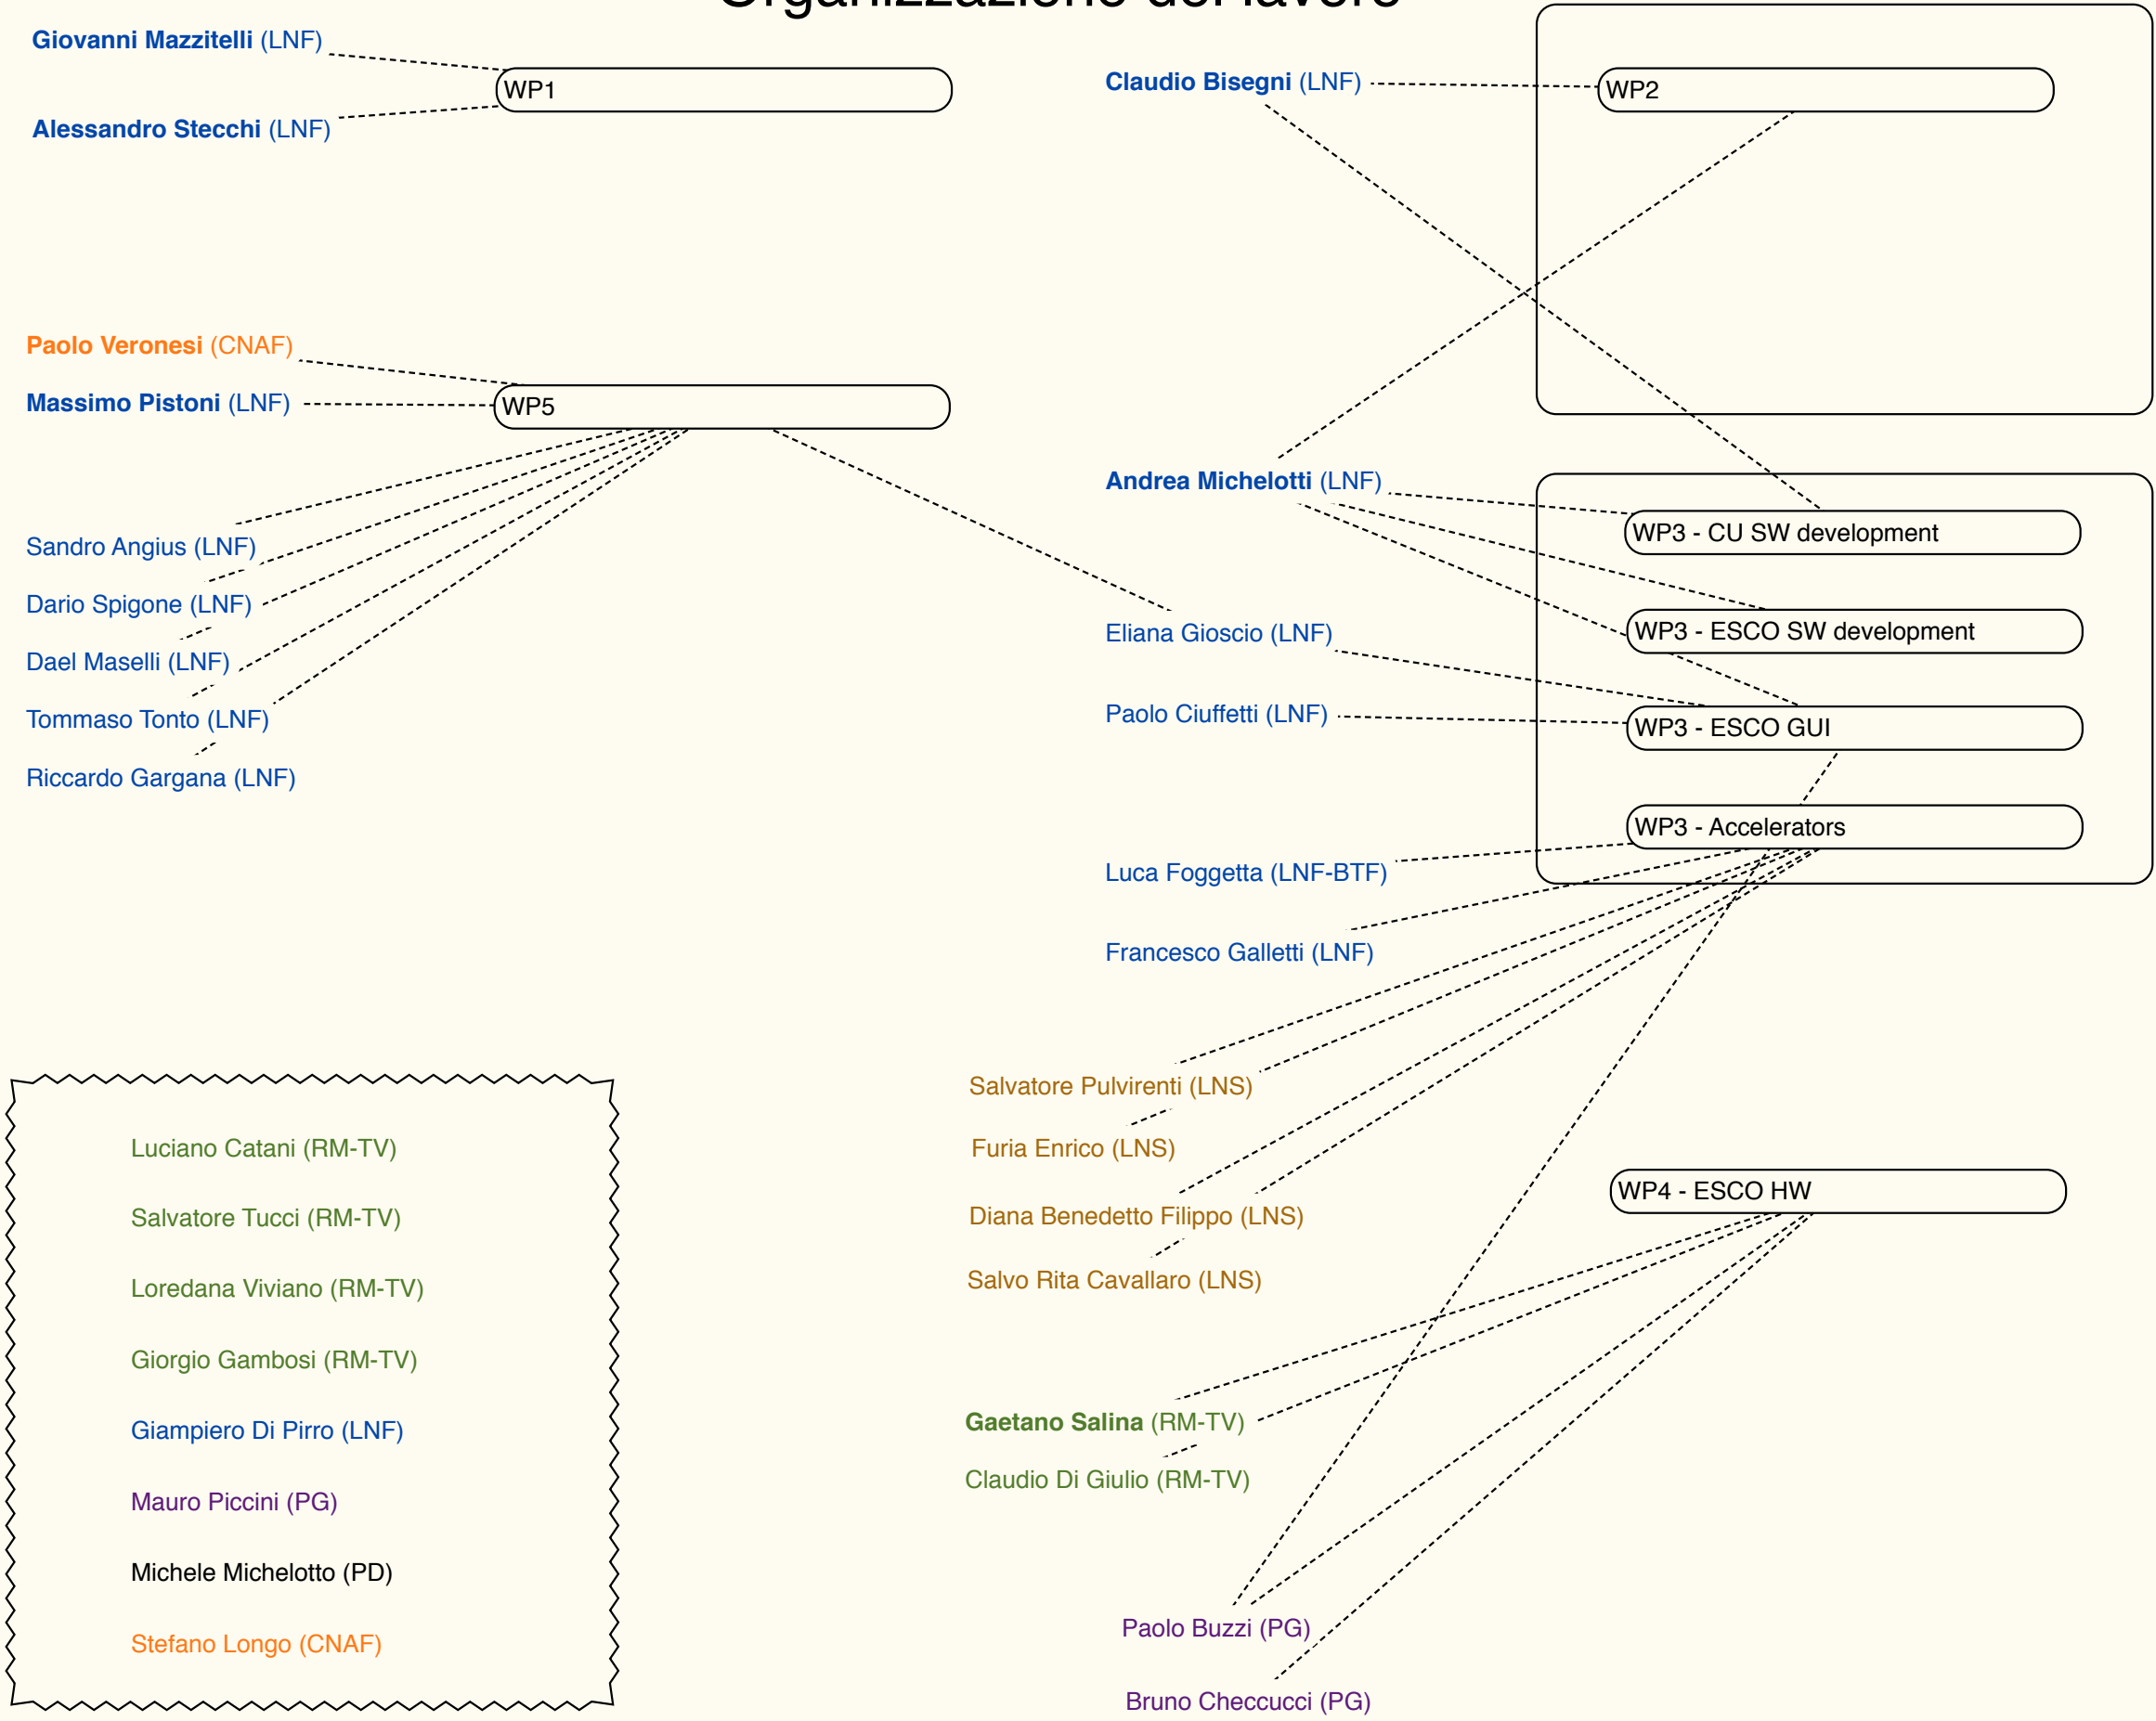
Organizzazione del lavoro

Giovanni Mazzitelli (LNF)

Alessandro Stecchi (LNF)

WP1

Claudio Bisegni (LNF)

WP2

Paolo Veronesi (CNAF)

Massimo Pistoni (LNF)

WP5

Andrea Michelotti (LNF)

Sandro Angius (LNF)

Dario Spigone (LNF)

Dael Maselli (LNF)

Tommaso Tonto (LNF)

Riccardo Gargana (LNF)

WP3 - CU SW development

WP3 - ESCO SW development

WP3 - ESCO GUI

WP3 - Accelerators

Eliana Gioscio (LNF)

Paolo Ciuffetti (LNF)

Luca Foggetta (LNF-BTF)

Francesco Galletti (LNF)

Salvatore Pulvirenti (LNS)

Furia Enrico (LNS)

Diana Benedetto Filippo (LNS)

Salvo Rita Cavallaro (LNS)

WP4 - ESCO HW

Gaetano Salina (RM-TV)

Claudio Di Giulio (RM-TV)

Paolo Buzzi (PG)

Bruno Checcucci (PG)

Luciano Catani (RM-TV)

Salvatore Tucci (RM-TV)

Loredana Viviano (RM-TV)

Giorgio Gambosi (RM-TV)

Giampiero Di Pirro (LNF)

Mauro Piccini (PG)

Michele Michelotto (PD)

Stefano Longo (CNAF)